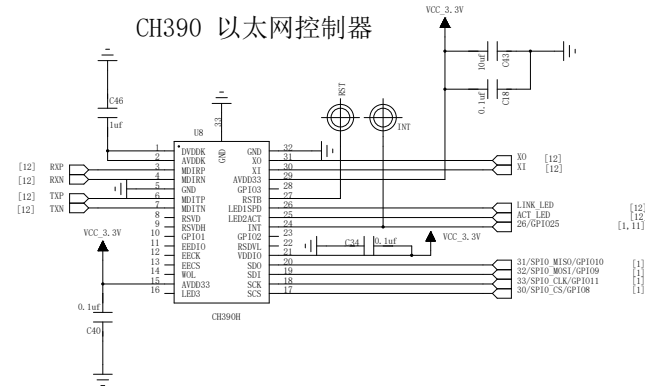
CH390 以太网控制器

VCC_3.3V

C46
1uf

10uf
C43
0.1uf
C18

RST
INT

U8
33
GND

1 DVDDK
2 AVDDK
3 MDIRP
4 MDIRN
5 GND
6 MDITP
7 MDITN
8 RSVD
9 RSVDH
10 GPIO1
11 EEDIO
12 EECK
13 EECS
14 WOL
15 AVDD33
16 LED3

GND 32
XO 31
XI 30
AVDD33 29
GPIO3 28
RSTB 27
LED1SPD 26
LED2ACT 25
INT 24
GPIO2 23
RSDVL 22
VDDIO 21
SDO 20
SDI 19
SCK 18
SCS 17

CH390H

[12] RXP
[12] RXN
[12] TXP
[12] TXN

VCC_3.3V
0.1uf
C40

C34
0.1uf
VCC_3.3V

XO [12]
XI [12]
LINK_LED [12]
ACT_LED [12]
26/GPIO25 [1,11]
31/SPI0_MISO/GPIO10 [1]
32/SPI0_MOSI/GPIO9 [1]
33/SPI0_CLK/GPIO11 [1]
30/SPI0_CS/GPIO8 [1]